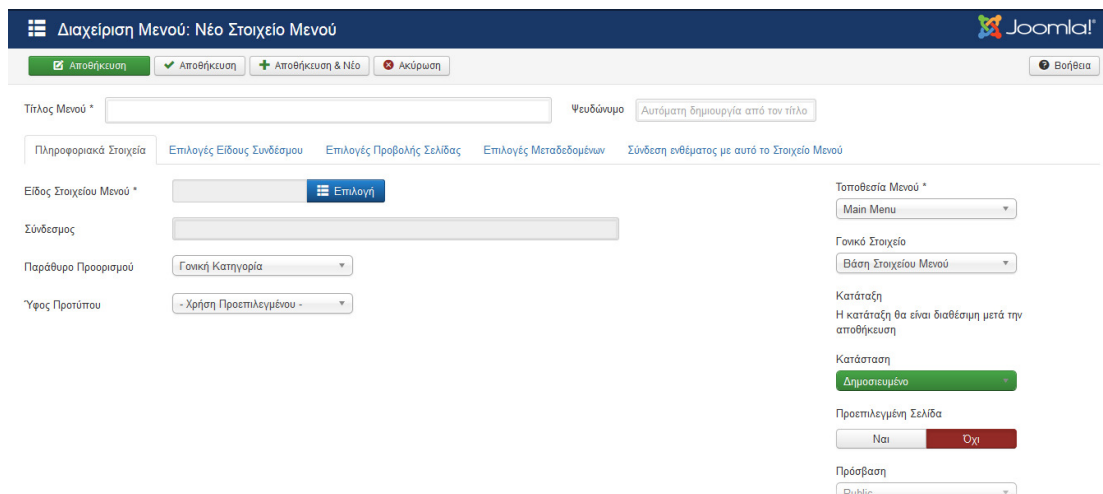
Διαχείριση Μενού: Νέο Στοιχείο Μενού

Joomla!

Αποθήκευση | Αποθήκευση | Αποθήκευση & Νέο | Ακύρωση

Βοήθεια

Τίτλος Μενού *

Ψευδώνυμο Αυτόματη δημιουργία από τον τίτλο

Πληροφοριακά Στοιχεία | Επιλογές Είδους Συνδέσμου | Επιλογές Προβολής Σελίδας | Επιλογές Μεταδεδομένων | Σύνδεση ενθέματος με αυτό το Στοιχείο Μενού

Είδος Στοιχείου Μενού * Επιλογή

Σύνδεσμος

Παράθυρο Προορισμού Γονική Κατηγορία

Ύφος Προτύπου - Χρήση Προεπιλεγμένου -

Τοποθεσία Μενού *
Main Menu

Γονικό Στοιχείο
Βάση Στοιχείου Μενού

Κατάταξη
Η κατάταξη θα είναι διαθέσιμη μετά την αποθήκευση

Κατάσταση
Δημοσιευμένο

Προεπιλεγμένη Σελίδα
Ναι | Όχι

Πρόσβαση
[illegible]